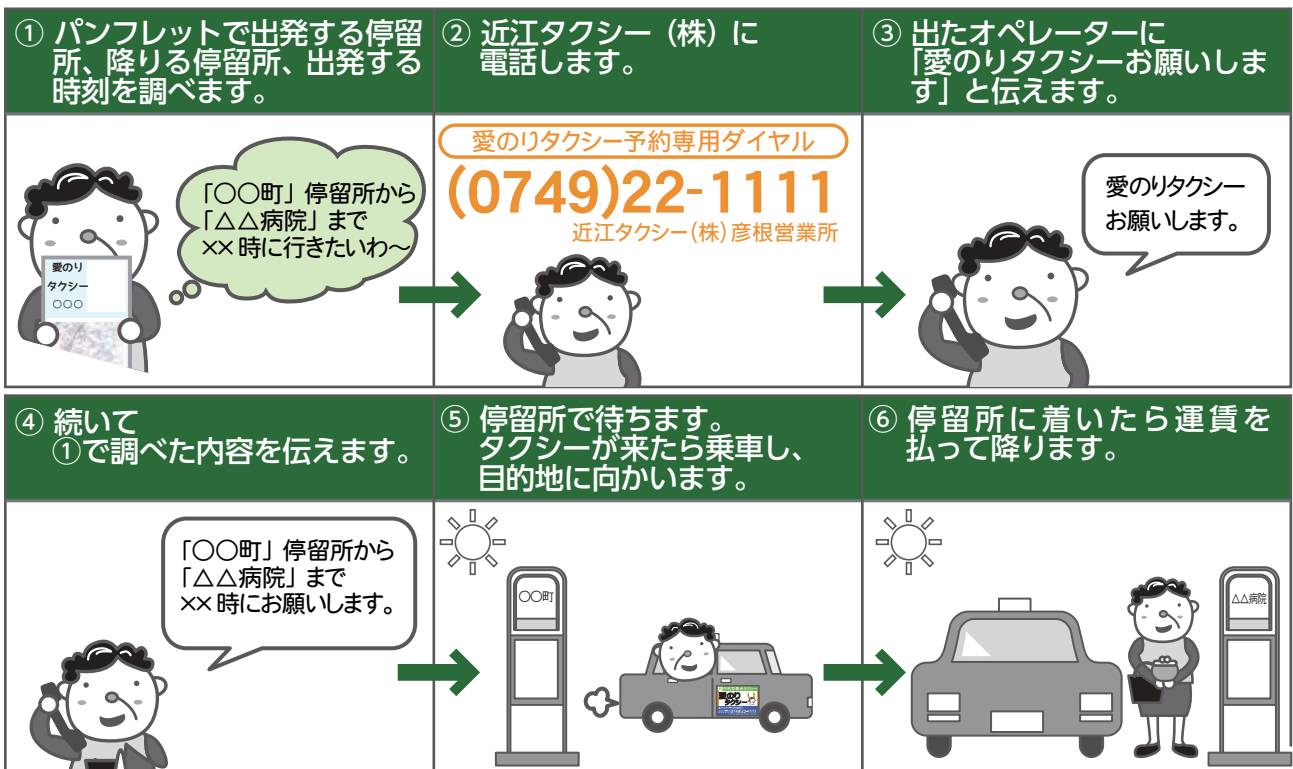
① パンフレットで出発する停留所、降りる停留所、出発する時刻を調べます。

② 近江タクシー（株）に電話します。

③ 出たオペレーターに「愛のりタクシーお願いします」と伝えます。

愛のり
タクシー
○○○

「○○町」停留所から「△△病院」まで××時に行きたいわ〜

愛のりタクシー予約専用ダイヤル
(0749)22-1111
近江タクシー(株)彦根営業所

愛のりタクシーお願いします。

④ 続いて①で調べた内容を伝えます。

⑤ 停留所で待ちます。タクシーが来たら乗車し、目的地に向かいます。

⑥ 停留所に着いたら運賃を払って降ります。

「○○町」停留所から「△△病院」まで××時にお願いします。

○○町

△△病院